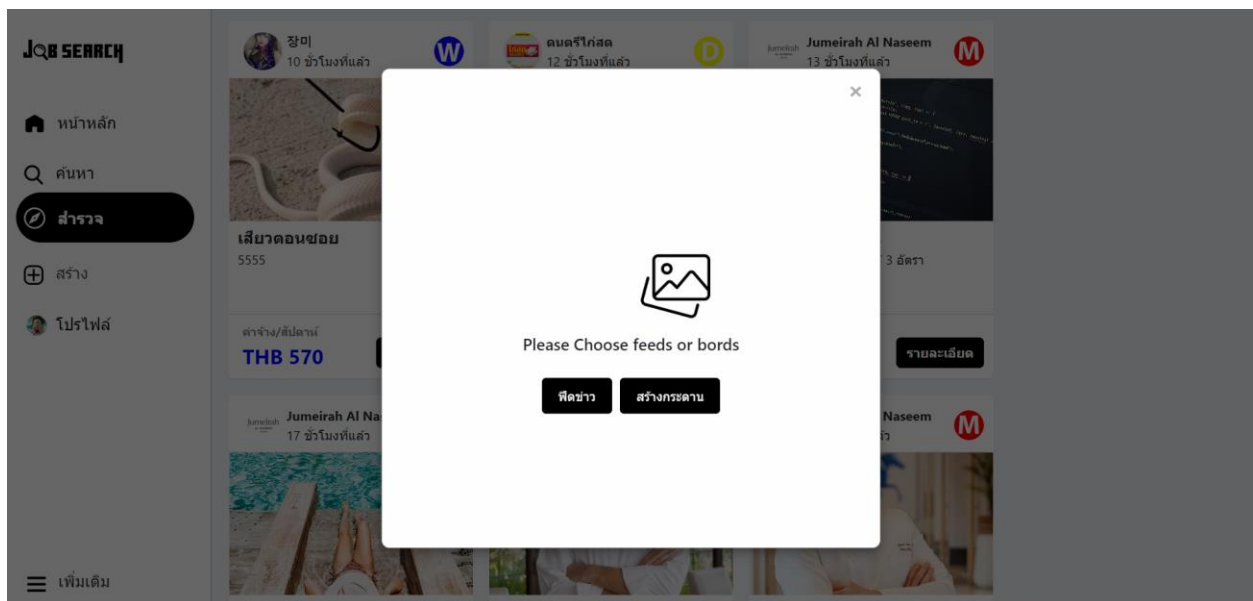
JOB SEARCH

หน้าหลัก

ค้นหา

สำรวจ

สร้าง

โปรไฟล์

เพิ่มเติม

장미
10 ชั่วโมงที่แล้ว
W

ดนตรีไก่สด
12 ชั่วโมงที่แล้ว
D

Jumeirah Al Naseem
13 ชั่วโมงที่แล้ว
M

เสียวตอนซอย
5555

ค่าจ้าง/สัปดาห์
THB 570

3 อัตรา

รายละเอียด

Jumeirah Al Na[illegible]
17 ชั่วโมงที่แล้ว

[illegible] Naseem
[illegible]
M

×

Please Choose feeds or bords

ฟีดข่าว
สร้างกระดาน